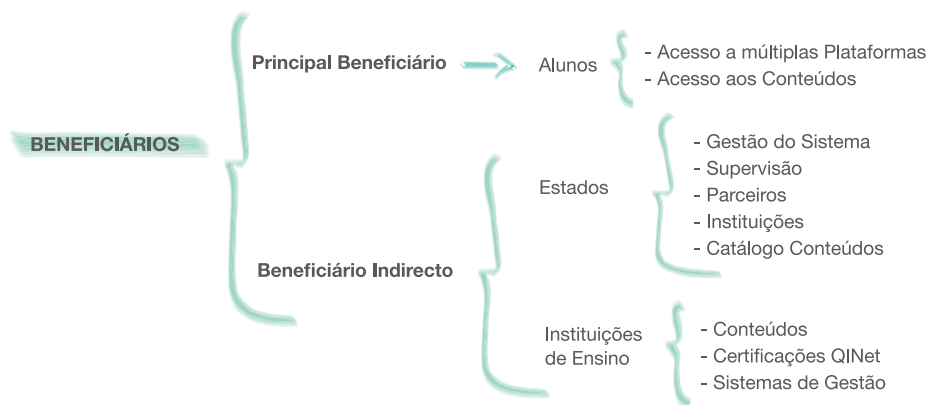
BENEFICIÁRIOS

Principal Beneficiário

Alunos

- Acesso a múltiplas Plataformas
- Acesso aos Conteúdos

Beneficiário Indirecto

Estados

- Gestão do Sistema
- Supervisão
- Parceiros
- Instituições
- Catálogo Conteúdos

Instituições de Ensino

- Conteúdos
- Certificações QINet
- Sistemas de Gestão